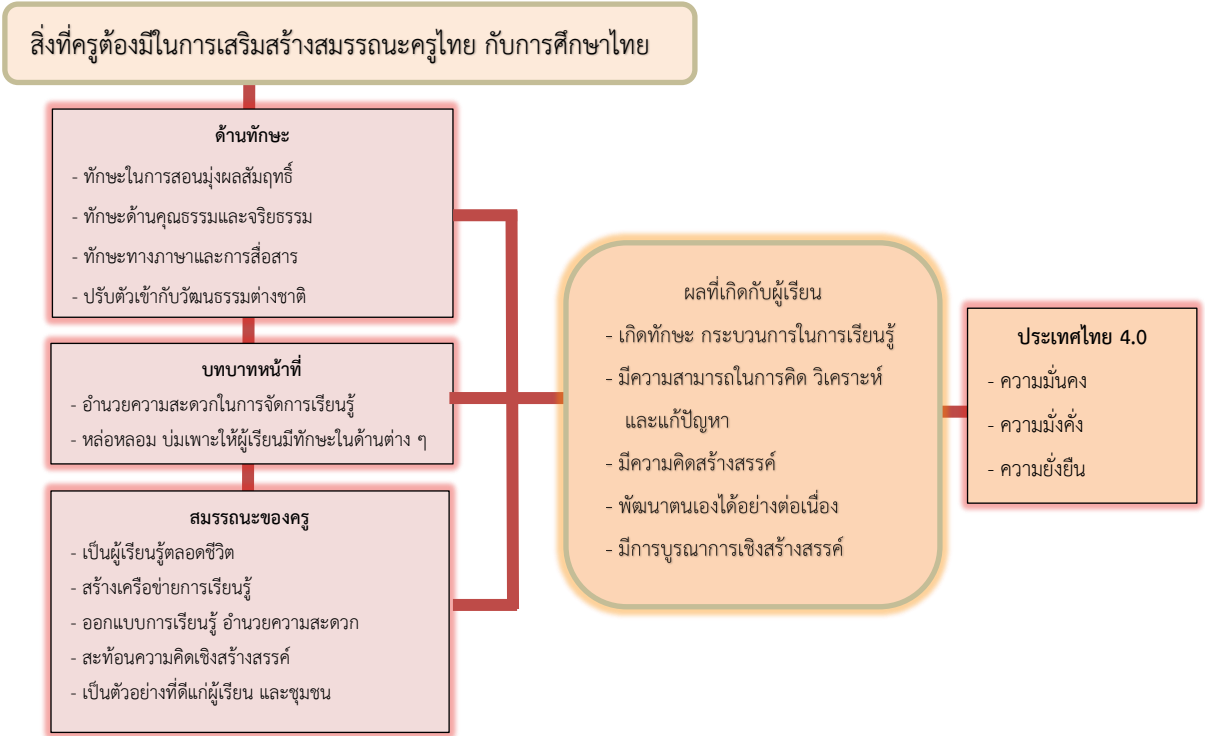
สิ่งที่ครูต้องมีในการเสริมสร้างสมรรถนะครูไทย กับการศึกษาไทย

ด้านทักษะ
- ทักษะในการสอนมุ่งผลสัมฤทธิ์
- ทักษะด้านคุณธรรมและจริยธรรม
- ทักษะทางภาษาและการสื่อสาร
- ปรับตัวเข้ากับวัฒนธรรมต่างชาติ

บทบาทหน้าที่
- อำนวยความสะดวกในการจัดการเรียนรู้
- หล่อหลอม บ่มเพาะให้ผู้เรียนมีทักษะในด้านต่าง ๆ

สมรรถนะของครู
- เป็นผู้เรียนรู้ตลอดชีวิต
- สร้างเครือข่ายการเรียนรู้
- ออกแบบการเรียนรู้ อำนวยความสะดวก
- สะท้อนความคิดเชิงสร้างสรรค์
- เป็นตัวอย่างที่ดีแก่ผู้เรียน และชุมชน

ผลที่เกิดกับผู้เรียน
- เกิดทักษะ กระบวนการในการเรียนรู้
- มีความสามารถในการคิด วิเคราะห์ และแก้ปัญหา
- มีความคิดสร้างสรรค์
- พัฒนาตนเองได้อย่างต่อเนื่อง
- มีการบูรณาการเชิงสร้างสรรค์

ประเทศไทย 4.0
- ความมั่นคง
- ความมั่งคั่ง
- ความยั่งยืน